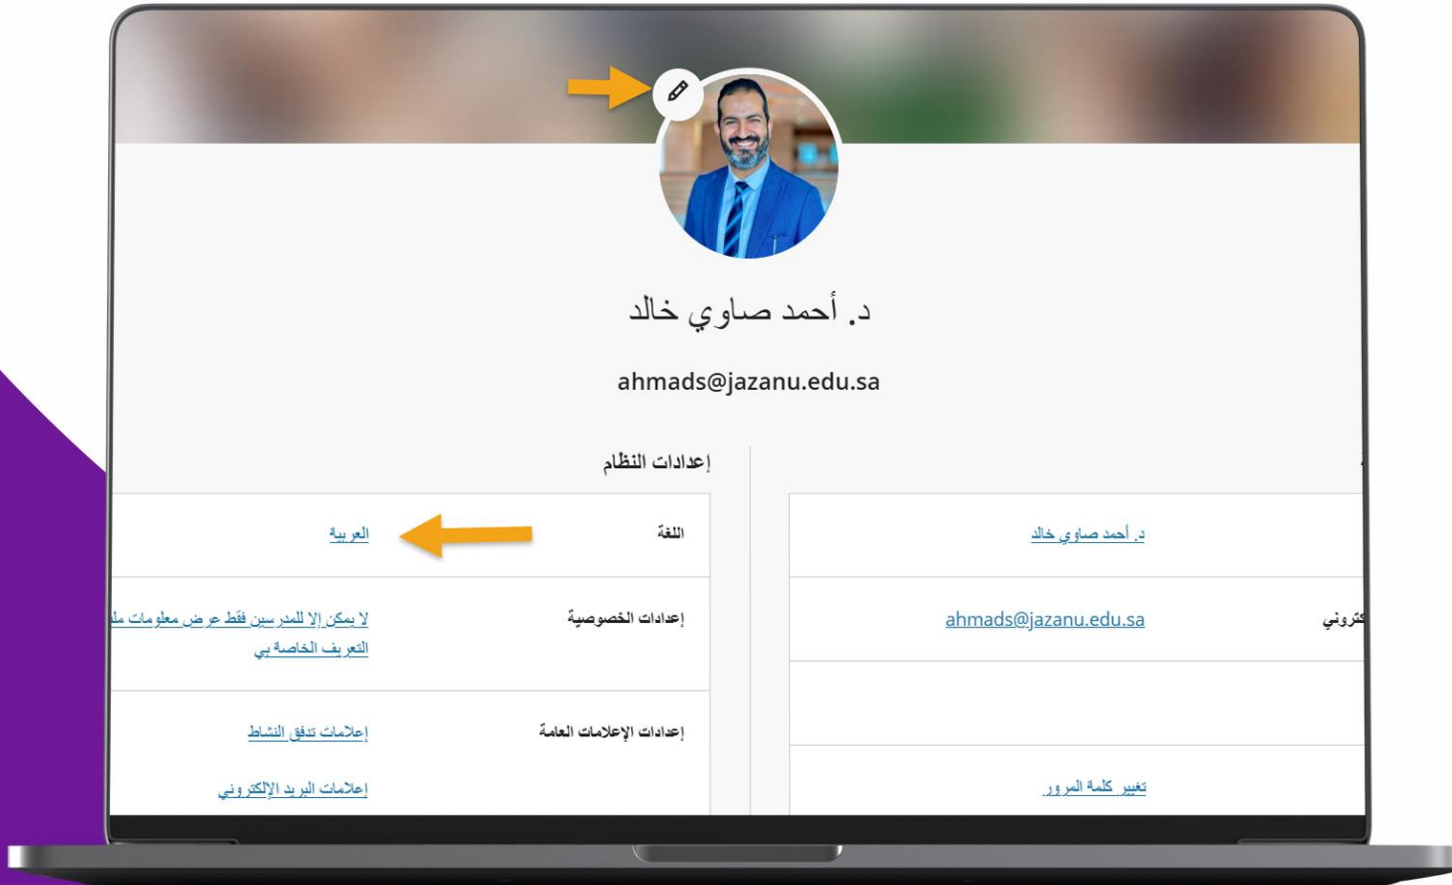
د. أحمد صاوي خالد

ahmads@jazanu.edu.sa

إعدادات النظام

| اللغة | العربية |
|---|---|
| إعدادات الخصوصية | لا يمكن إلا للمدرسين فقط عرض معلومات مل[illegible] التعريف الخاصة بي |
| إعدادات الإعلامات العامة | إعلامات تدفق النشاط |
| | إعلامات البريد الإلكتروني |

د. أحمد صاوي خالد

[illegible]كتروني ahmads@jazanu.edu.sa

تغيير كلمة المرور